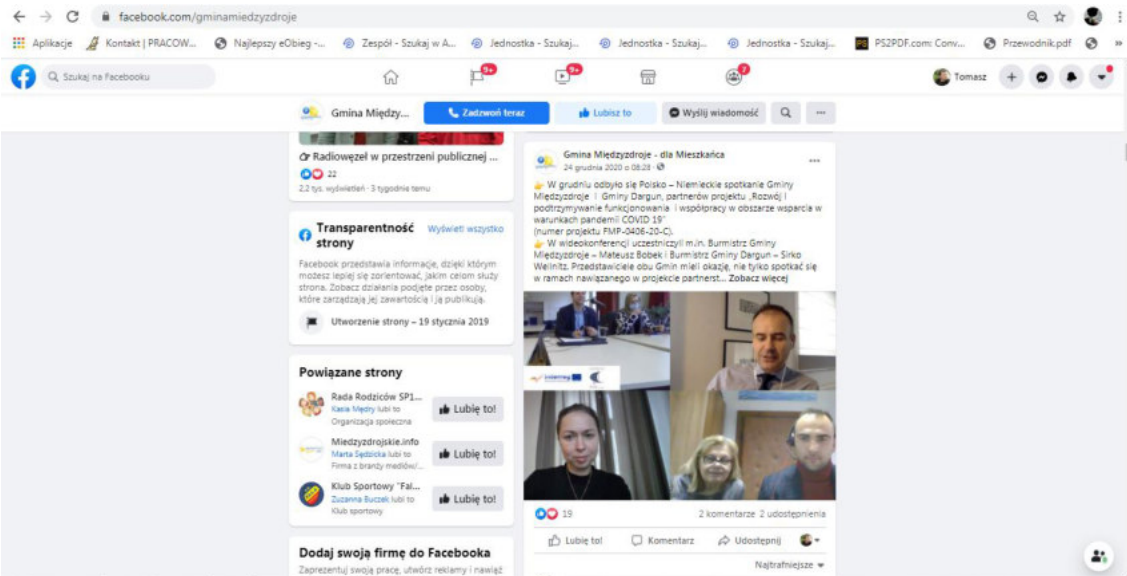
facebook.com/gminamiedzyzdroje

Aplikacje Kontakt | PRACOW... Najlepszy eObieg -... Zespół - Szukaj w A... Jednostka - Szukaj... Jednostka - Szukaj... Jednostka - Szukaj... PS2PDF.com: Conv... Przewodnik.pdf

Szukaj na Facebooku

9+ 9+ 7

Tomasz

Gmina Między... Zadzwoń teraz Lubisz to Wyślij wiadomość ...

Radiowęzeł w przestrzeni publicznej ...
22
2,2 tys. wyświetleń · 3 tygodnie temu

Transparentność strony
Wyświetl wszystko

Facebook przedstawia informacje, dzięki którym możesz lepiej się zorientować, jakim celom służy strona. Zobacz działania podjęte przez osoby, które zarządzają jej zawartością i ją publikują.

Utworzenie strony – 19 stycznia 2019

Powiązane strony

Rada Rodziców SP1...
Kasia Mędry lubi to
Organizacja społeczna
Lubię to!

Miedzyzdrojskie.info
Marta Sędzicka lubi to
Firma z branży mediów/...
Lubię to!

Klub Sportowy "Fal...
Zuzanna Buczek lubi to
Klub sportowy
Lubię to!

Dodaj swoją firmę do Facebooka
Zaprezentuj swoją pracę, utwórz reklamy i nawiąż

Gmina Międzyzdroje - dla Mieszkańca
24 grudnia 2020 o 08:28 ·

W grudniu odbyło się Polsko – Niemieckie spotkanie Gminy Międzyzdroje i Gminy Dargun, partnerów projektu „Rozwój i podtrzymywanie funkcjonowania i współpracy w obszarze wsparcia w warunkach pandemii COVID 19"
(numer projektu FMP-0406-20-C).
W wideokonferencji uczestniczyli m.in. Burmistrz Gminy Międzyzdroje – Mateusz Bobek i Burmistrz Gminy Dargun – Sirko Wellnitz. Przedstawiciele obu Gmin mieli okazję, nie tylko spotkać się w ramach nawiązanego w projekcie partnerst... Zobacz więcej

19
2 komentarze 2 udostępnienia

Lubię to! Komentarz Udostępnij

Najtrafniejsze